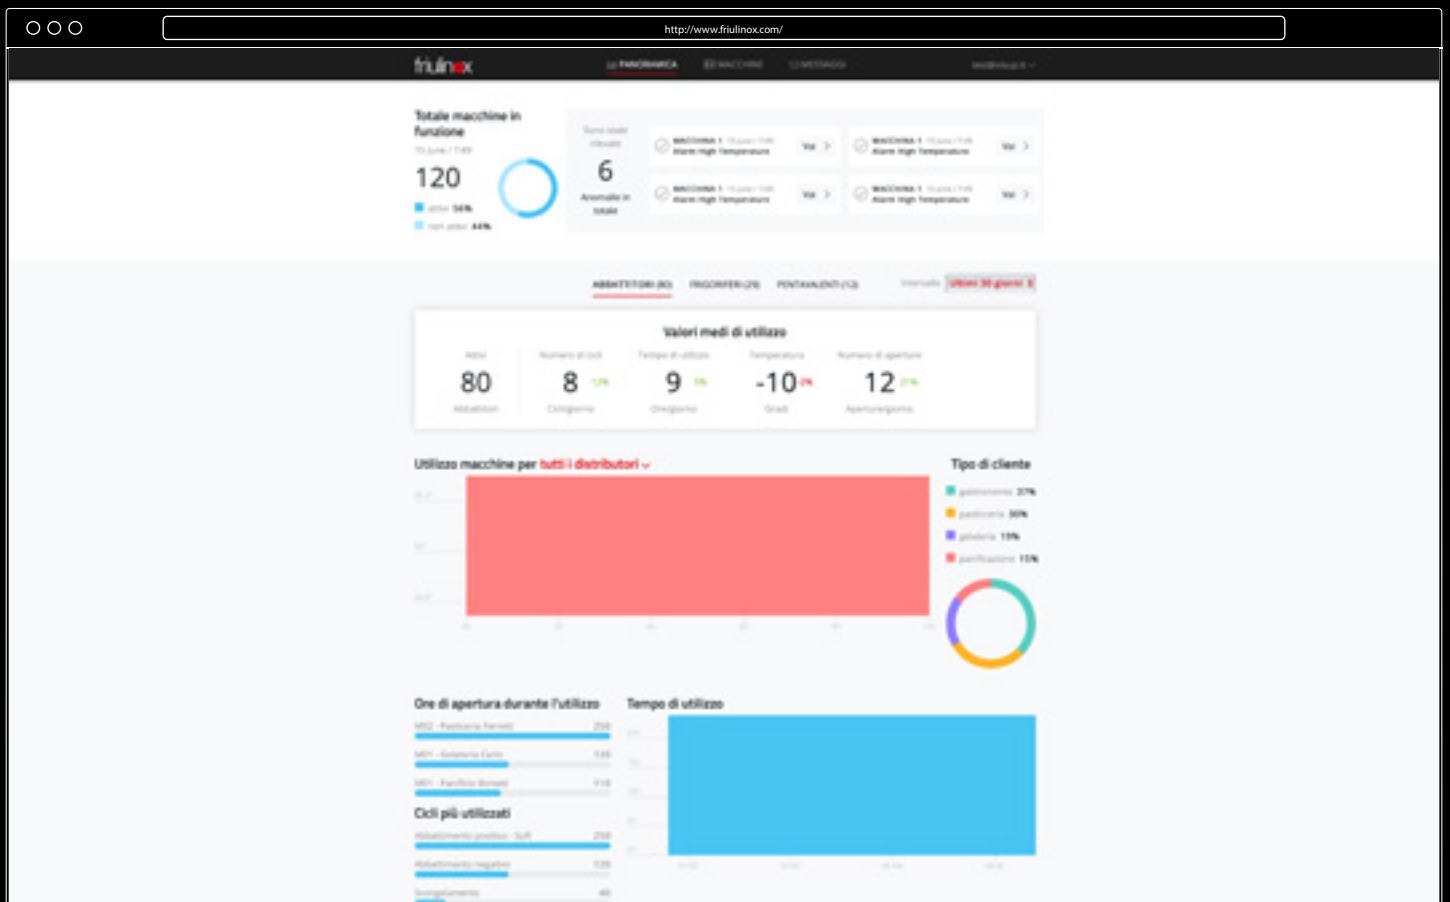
http://www.friulinox.com/

friulinox

PANORAMICA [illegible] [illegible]

Totale macchine in funzione

120

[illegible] 56%

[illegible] 44%

6

Anomalie in totale

MACCHINA 1 Alarm High Temperature Vai

MACCHINA 1 Alarm High Temperature Vai

MACCHINA 1 Alarm High Temperature Vai

MACCHINA 1 Alarm High Temperature Vai

ABBATTITORI (80) FRIGORIFERI (28) PENTAVALENTI (12) Intervallo Ultimi 30 giorni

Valori medi di utilizzo

80 Abbattitori

8 Cicli/giorno

9 Ore/giorno

-10 Gradi

12 Aperture/giorno

Utilizzo macchine per tutti i distributori

Tipo di cliente

gastronomia 37%

pasticceria 30%

gelateria 15%

panificazione 15%

Ore di apertura durante l'utilizzo

M02 - Pasticceria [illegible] 250

M01 - Gelateria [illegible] 135

M01 - Panificio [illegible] 118

Cicli più utilizzati

Abbattimento positivo - Soft 250

Abbattimento negativo 135

Scongelamento 40

Tempo di utilizzo